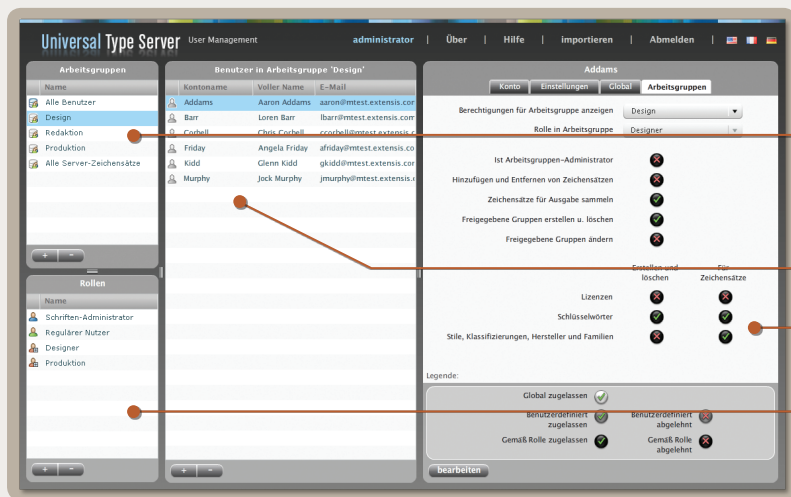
Universal Type Server User Management

administrator | Über | Hilfe | importieren | Abmelden |

Arbeitsgruppen

| Name |
|---|
| Alle Benutzer |
| Design |
| Redaktion |
| Produktion |
| Alle Server-Zeichensätze |

+ -

Rollen

| Name |
|---|
| Schriften-Administrator |
| Regulärer Nutzer |
| Designer |
| Produktion |

+ -

Benutzer in Arbeitsgruppe 'Design'

| Kontoname | Voller Name | E-Mail |
|---|---|---|
| Addams | Aaron Addams | aaron@mtest.extensis.com |
| Barr | Loren Barr | lbarr@mtest.extensis.com |
| Corbell | Chris Corbell | ccorbell@mtest.extensis.com |
| Friday | Angela Friday | afriday@mtest.extensis.com |
| Kidd | Glenn Kidd | gkidd@mtest.extensis.com |
| Murphy | Jock Murphy | jmurphy@mtest.extensis.com |

+ -

Addams

Konto | Einstellungen | Global | Arbeitsgruppen

Berechtigungen für Arbeitsgruppe anzeigen Design

Rolle in Arbeitsgruppe Designer

Ist Arbeitsgruppen-Administrator

Hinzufügen und Entfernen von Zeichensätzen

Zeichensätze für Ausgabe sammeln

Freigegebene Gruppen erstellen u. löschen

Freigegebene Gruppen ändern

| | Erstellen und löschen | Für Zeichensätze |
|---|---|---|
| Lizenzen | | |
| Schlüsselwörter | | |
| Stile, Klassifizierungen, Hersteller und Familien | | |

Legende:

Global zugelassen

Benutzerdefiniert zugelassen

Benutzerdefiniert abgelehnt

Gemäß Rolle zugelassen

Gemäß Rolle abgelehnt

bearbeiten